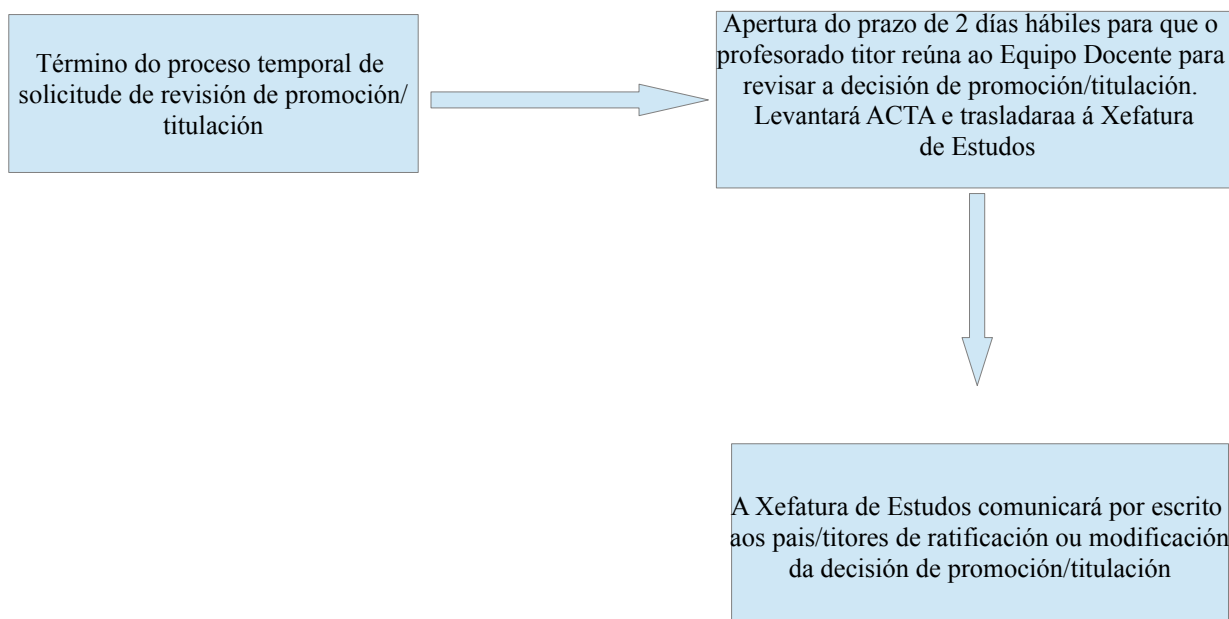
Término do proceso temporal de solicitude de revisión de promoción/ titulación

Apertura do prazo de 2 días hábiles para que o profesorado titor reúna ao Equipo Docente para revisar a decisión de promoción/titulación. Levantará ACTA e trasladaraa á Xefatura de Estudos

A Xefatura de Estudos comunicará por escrito aos pais/titores de ratificación ou modificación da decisión de promoción/titulación